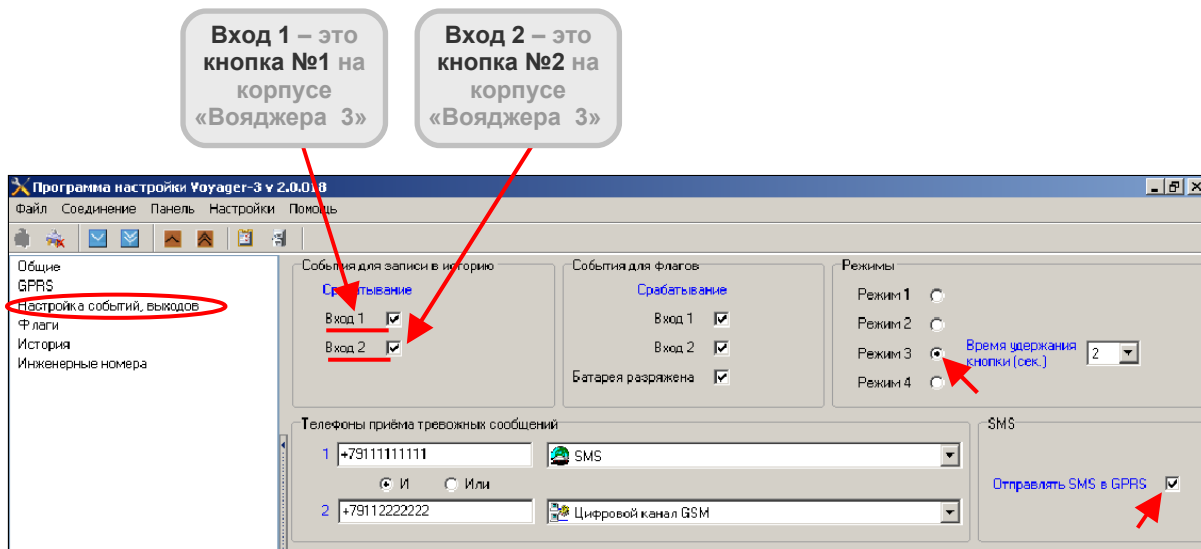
Вход 1 – это кнопка №1 на корпусе «Вояджера 3»

Вход 2 – это кнопка №2 на корпусе «Вояджера 3»

Программа настройки Voyager-3 v 2.0.0.8

Файл Соединение Панель Настройки Помощь

Общие
GPRS
Настройка событий, выходов
Флаги
История
Инженерные номера

События для записи в историю
Срабатывание
Вход 1
Вход 2

События для флагов
Срабатывание
Вход 1
Вход 2
Батарея разряжена

Режимы
Режим 1
Режим 2
Режим 3
Режим 4
Время удержания кнопки (сек.) 2

Телефоны приёма тревожных сообщений
1 +79111111111 SMS
И Или
2 +79112222222 Цифровой канал GSM

SMS
Отправлять SMS в GPRS